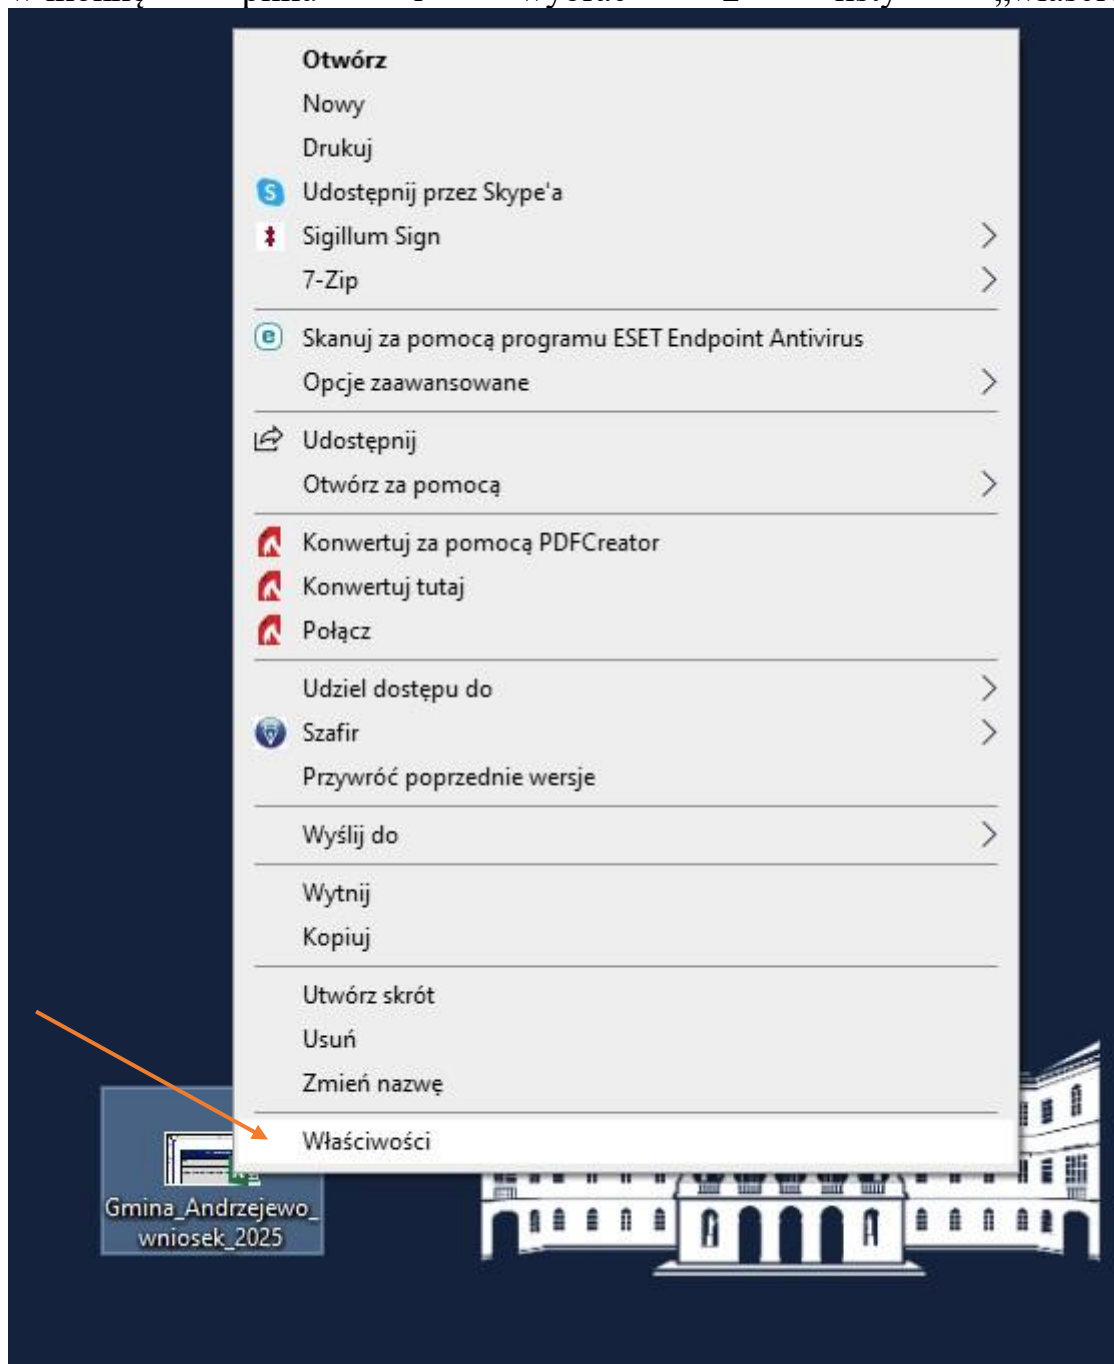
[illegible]

Otwórz
Nowy
Drukuj
Udostępnij przez Skype'a
Sigillum Sign
7-Zip
Skanuj za pomocą programu ESET Endpoint Antivirus
Opcje zaawansowane
Udostępnij
Otwórz za pomocą
Konwertuj za pomocą PDFCreator
Konwertuj tutaj
Połącz
Udziel dostępu do
Szafir
Przywróć poprzednie wersje
Wyślij do
Wytnij
Kopiuj
Utwórz skrót
Usuń
Zmień nazwę
Właściwości

Gmina_Andrzejewo_wniosek_2025